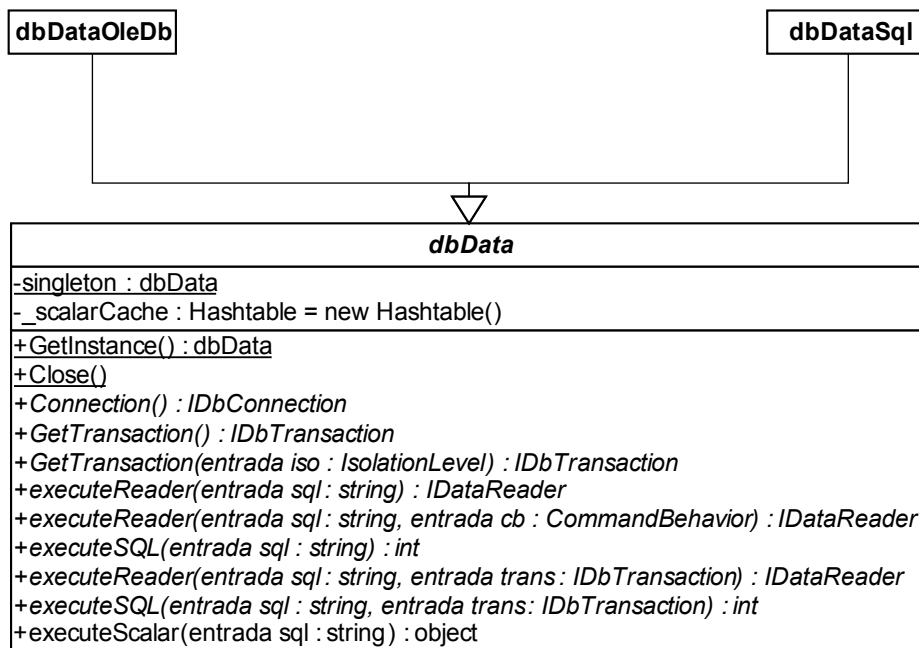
dbDataOleDb

dbDataSql

dbData

-singleton : dbData
-_scalarCache : Hashtable = new Hashtable()

+GetInstance() : dbData
+Close()
+Connection() : IDbConnection
+GetTransaction() : IDbTransaction
+GetTransaction(entrada iso : IsolationLevel) : IDbTransaction
+executeReader(entrada sql : string) : IDataReader
+executeReader(entrada sql : string, entrada cb : CommandBehavior) : IDataReader
+executeSQL(entrada sql : string) : int
+executeReader(entrada sql : string, entrada trans : IDbTransaction) : IDataReader
+executeSQL(entrada sql : string, entrada trans: IDbTransaction) : int
+executeScalar(entrada sql : string) : object